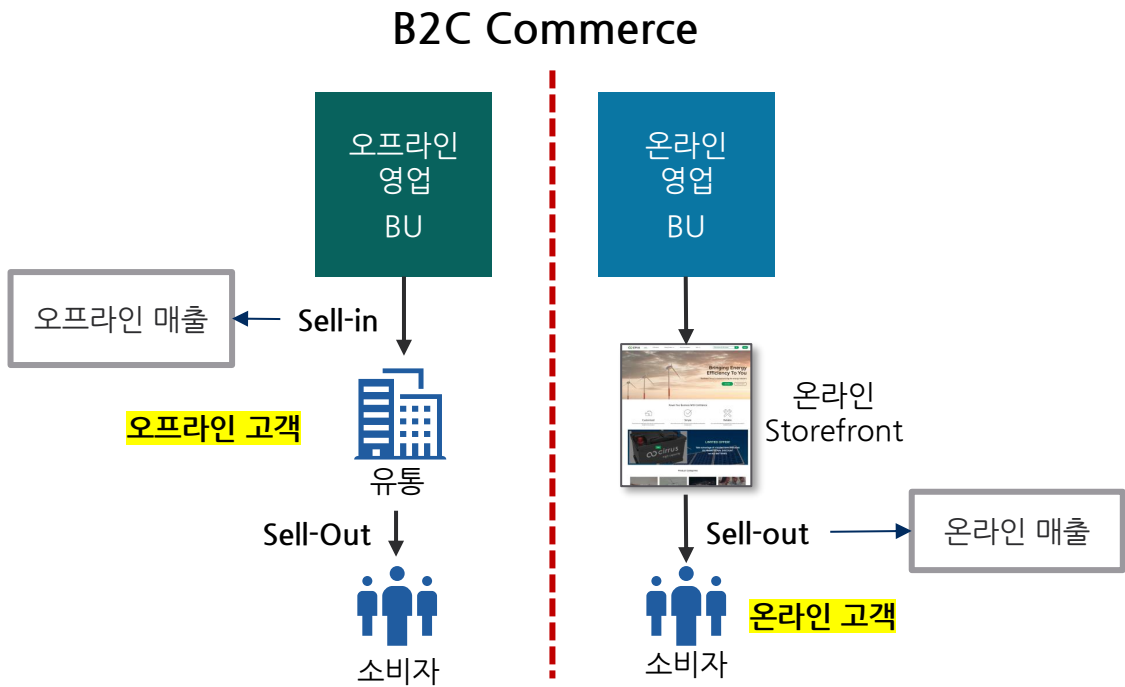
B2C Commerce

오프라인 영업 BU

오프라인 매출

Sell-in

오프라인 고객

유통

Sell-Out

소비자

온라인 영업 BU

Bringing Energy Efficiency To You

cirrus

온라인 Storefront

Sell-out

온라인 매출

온라인 고객

소비자